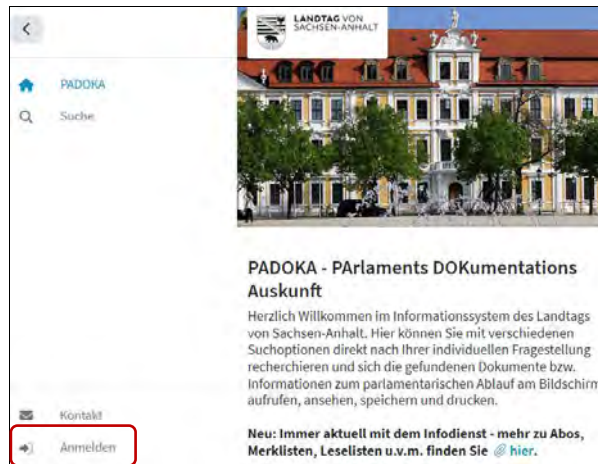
PADOKA

Suche

Kontakt

Anmelden

LANDTAG VON SACHSEN-ANHALT

PADOKA - PArlaments DOKumentations Auskunft

Herzlich Willkommen im Informationssystem des Landtags von Sachsen-Anhalt. Hier können Sie mit verschiedenen Suchoptionen direkt nach Ihrer individuellen Fragestellung recherchieren und sich die gefundenen Dokumente bzw. Informationen zum parlamentarischen Ablauf am Bildschirm aufrufen, ansehen, speichern und drucken.

Neu: Immer aktuell mit dem Infodienst - mehr zu Abos, Merklisten, Leselisten u.v.m. finden Sie hier.